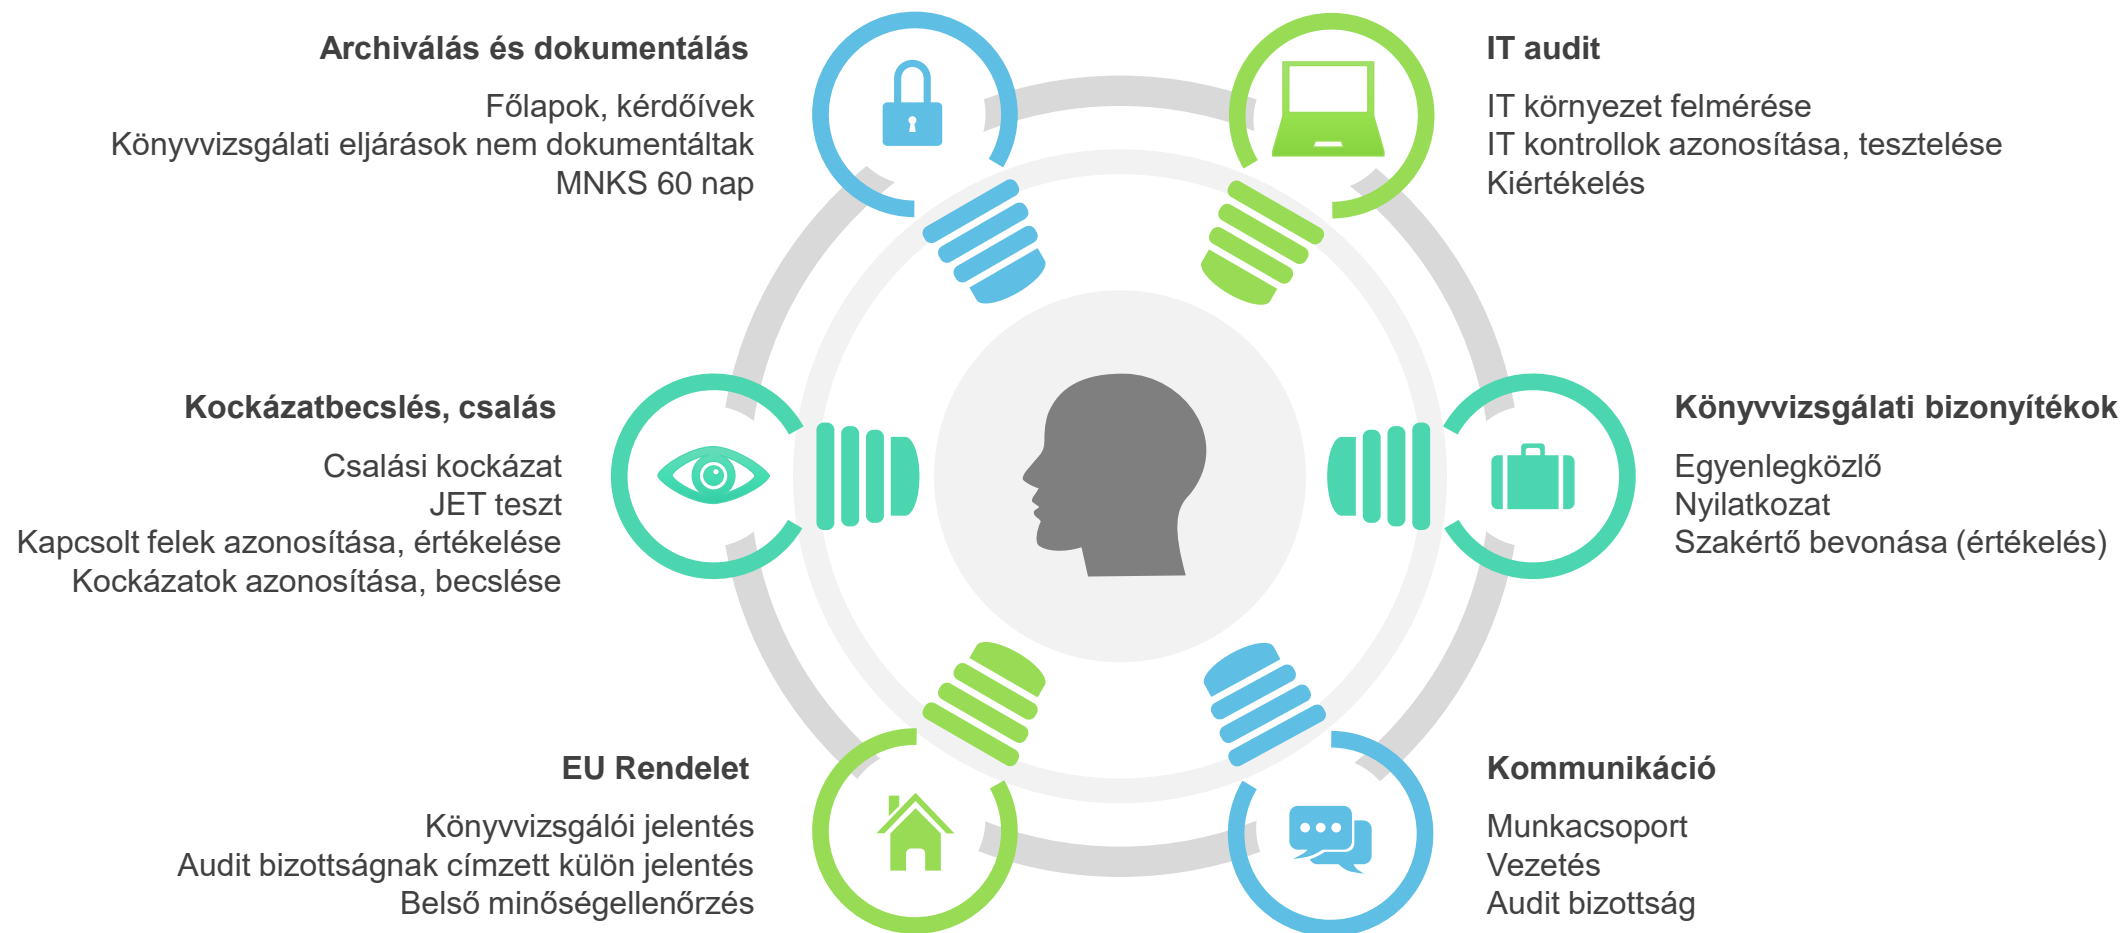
Archiválás és dokumentálás

Főlapok, kérdőívek
Könyvvizsgálati eljárások nem dokumentáltak
MNKS 60 nap

IT audit

IT környezet felmérése
IT kontrollok azonosítása, tesztelése
Kiértékelés

Kockázatbecslés, csalás

Csalási kockázat
JET teszt
Kapcsolt felek azonosítása, értékelése
Kockázatok azonosítása, becslése

Könyvvizsgálati bizonyítékok

Egyenlegközlő
Nyilatkozat
Szakértő bevonása (értékelés)

EU Rendelet

Könyvvizsgálói jelentés
Audit bizottságnak címzett külön jelentés
Belső minőségellenőrzés

Kommunikáció

Munkacsoport
Vezetés
Audit bizottság